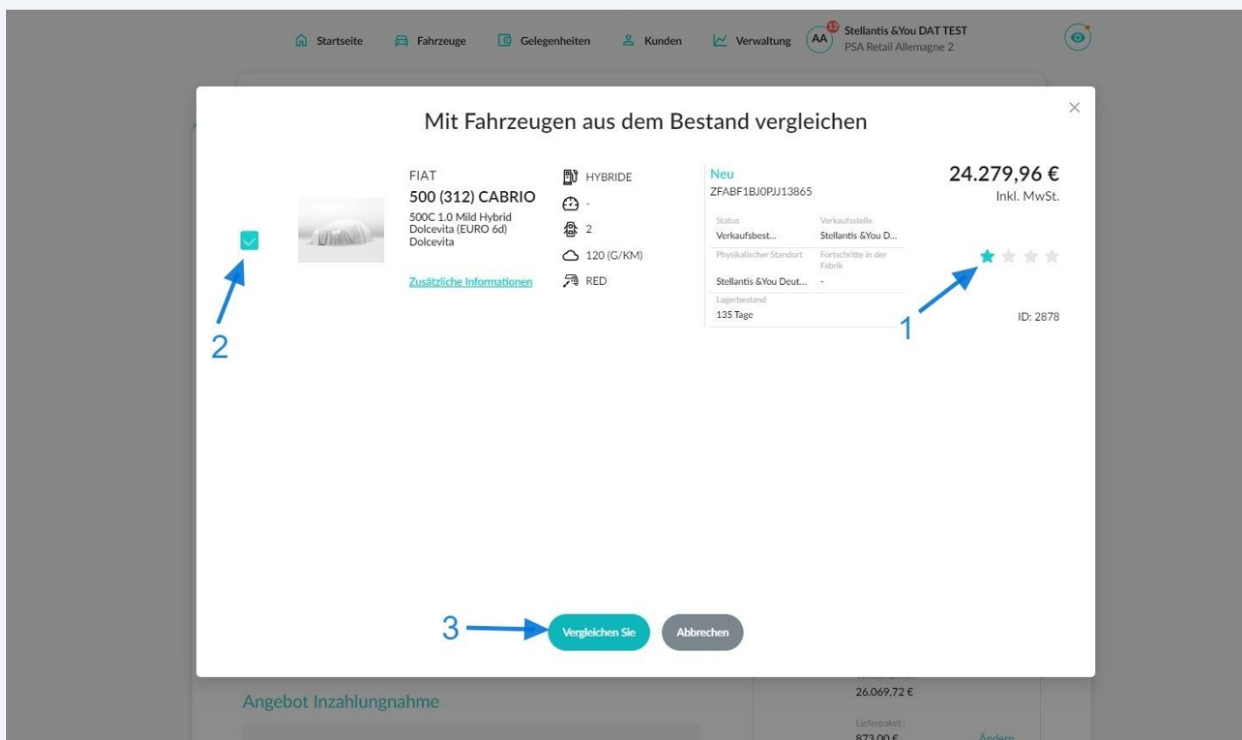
Startseite Fahrzeuge Gelegenheiten Kunden Verwaltung AA 12 Stellantis &You DAT TEST
PSA Retail Allemagne 2

Mit Fahrzeugen aus dem Bestand vergleichen

×

FIAT
500 (312) CABRIO
500C 1.0 Mild Hybrid Dolcevita (EURO 6d) Dolcevita

Zusätzliche Informationen

HYBRIDE
-
2
120 (G/KM)
RED

Neu
ZFABF1BJ0PJ13865

| Status | Verkaufsstelle |
|---|---|
| Verkaufsbest... | Stellantis &You D... |
| Physikalischer Standort | Fortschritte in der Fabrik |
| Stellantis &You Deut... | - |
| Lagerbestand | |
| 135 Tage | |

24.279,96 €
Inkl. MwSt.

ID: 2878

1

2

3

Vergleichen Sie

Abbrechen

Angebot Inzahlungnahme

26.069,72 €

Lieferpaket :
873,00 €

Ändern